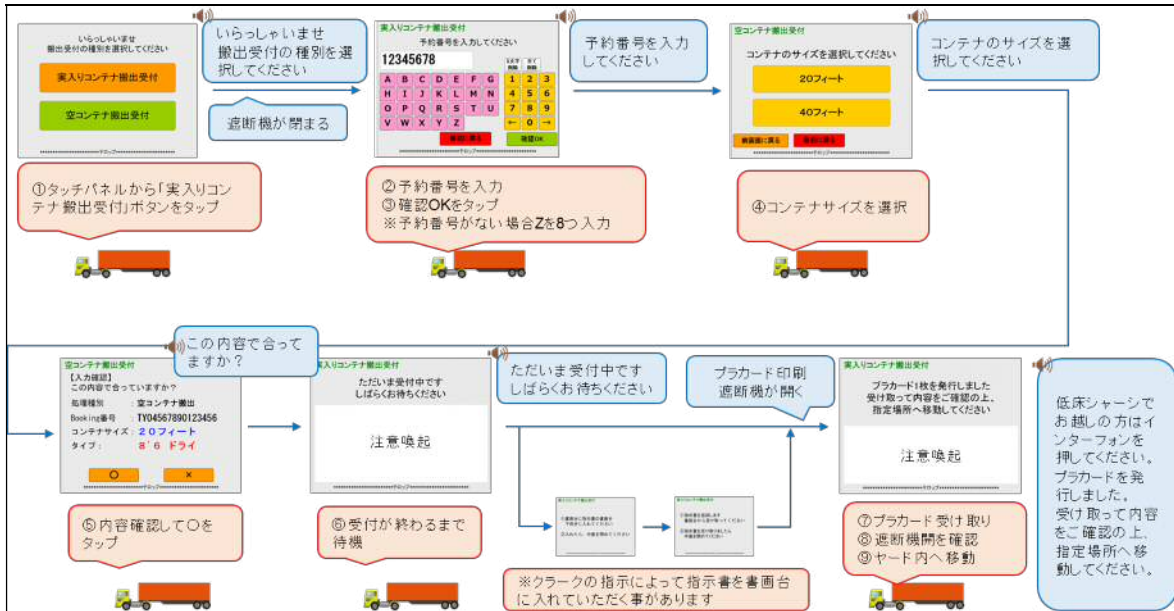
いらっしゃいませ
搬出受付の種別を選択してください

実入りコンテナ搬出受付

空コンテナ搬出受付

いらっしゃいませ
搬出受付の種別を選択してください

遮断機が閉まる

①タッチパネルから「実入りコンテナ搬出受付」ボタンをタップ

実入りコンテナ搬出受付
予約番号を入力してください
12345678

| A | B | C | D | E | F | G |
|---|---|---|---|---|---|---|
| H | I | J | K | L | M | N |
| O | P | Q | R | S | T | U |
| V | W | X | Y | Z | | |

| 1 | 2 | 3 |
|---|---|---|
| 4 | 5 | 6 |
| 7 | 8 | 9 |
| ← | 0 | → |

確認OK

予約番号を入力してください

②予約番号を入力
③確認OKをタップ
※予約番号がない場合Zを8つ入力

空コンテナ搬出受付
コンテナのサイズを選択してください
20フィート
40フィート

コンテナのサイズを選択してください

④コンテナサイズを選択

空コンテナ搬出受付
【入力確認】
この内容で合っていますか？
処理種別 ：空コンテナ搬出
Booking番号 ：TY04567890123456
コンテナサイズ ：２０フィート
タイプ： 8'6 ドライ
○ ×

この内容で合ってますか？

⑤内容確認して○をタップ

実入りコンテナ搬出受付
ただいま受付中です
しばらくお待ちください
注意喚起

ただいま受付中です
しばらくお待ちください

⑥受付が終わるまで待機

※クラークの指示によって指示書を書画台に入れていただく事があります

プラカード印刷
遮断機が開く

実入りコンテナ搬出受付
プラカード1枚を発行しました
受け取って内容をご確認の上、
指定場所へ移動してください
注意喚起

⑦プラカード受け取り
⑧遮断機開を確認
⑨ヤード内へ移動

低床シャーシでお越しの方はインターフォンを押してください。
プラカードを発行しました。
受け取って内容をご確認の上、
指定場所へ移動してください。